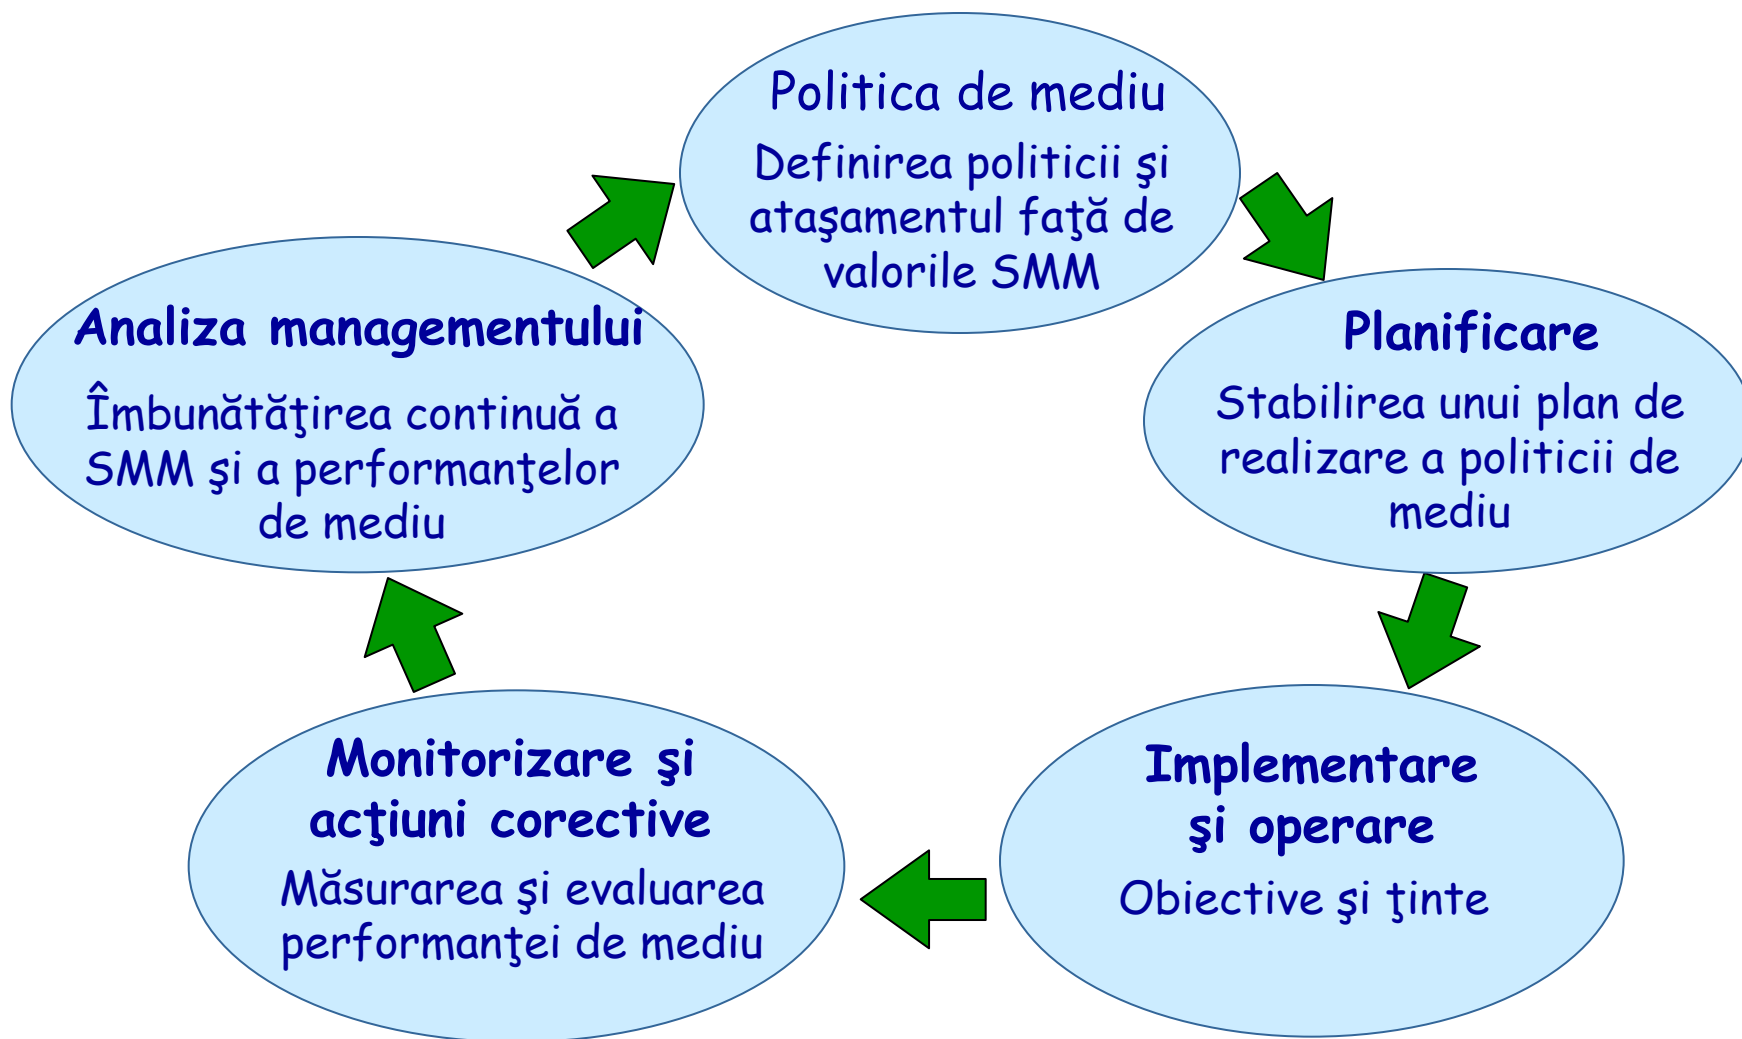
Politica de mediu

Definirea politicii şi ataşamentul faţă de valorile SMM

Planificare

Stabilirea unui plan de realizare a politicii de mediu

Implementare şi operare

Obiective şi ţinte

Monitorizare şi acţiuni corective

Măsurarea şi evaluarea performanţei de mediu

Analiza managementului

Îmbunătăţirea continuă a SMM şi a performanţelor de mediu